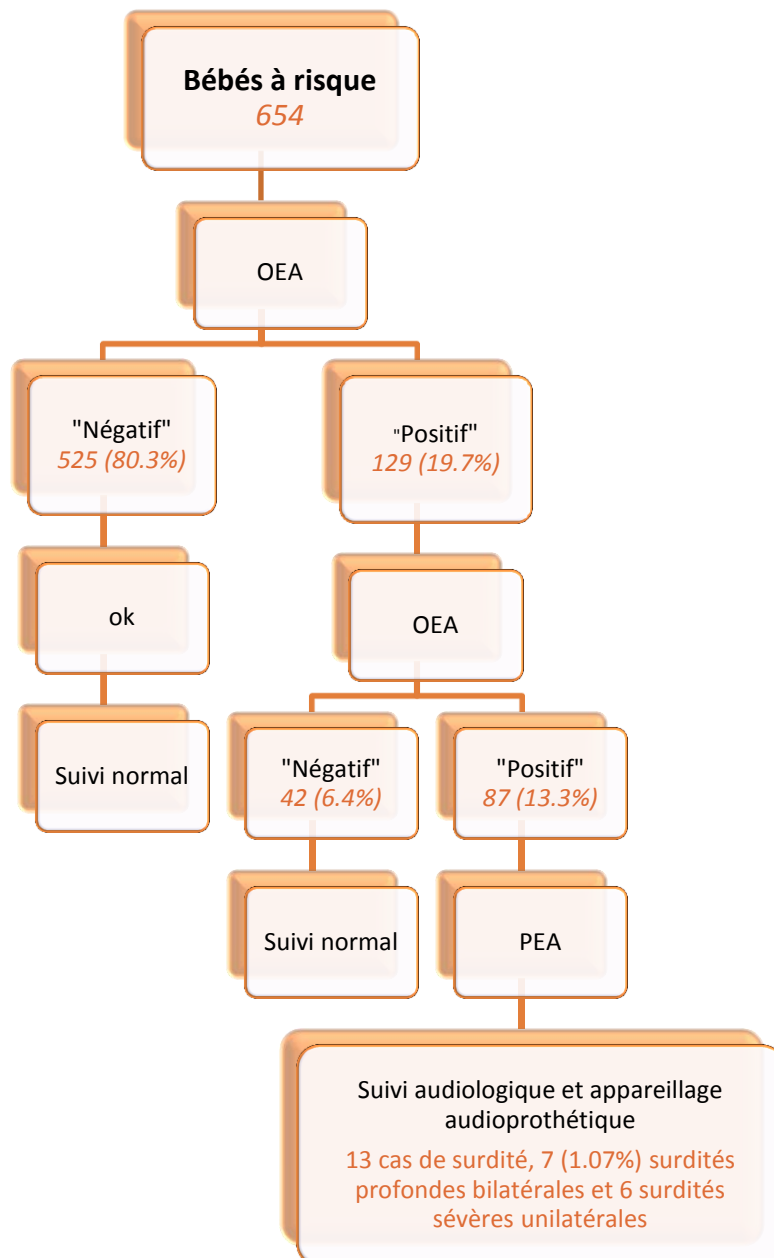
Bébés à risque
654

OEA

"Négatif"
525 (80.3%)

"Positif"
129 (19.7%)

ok

OEA

Suivi normal

"Négatif"
42 (6.4%)

"Positif"
87 (13.3%)

Suivi normal

PEA

Suivi audiologique et appareillage audioprothétique
13 cas de surdité, 7 (1.07%) surdités profondes bilatérales et 6 surdités sévères unilatérales